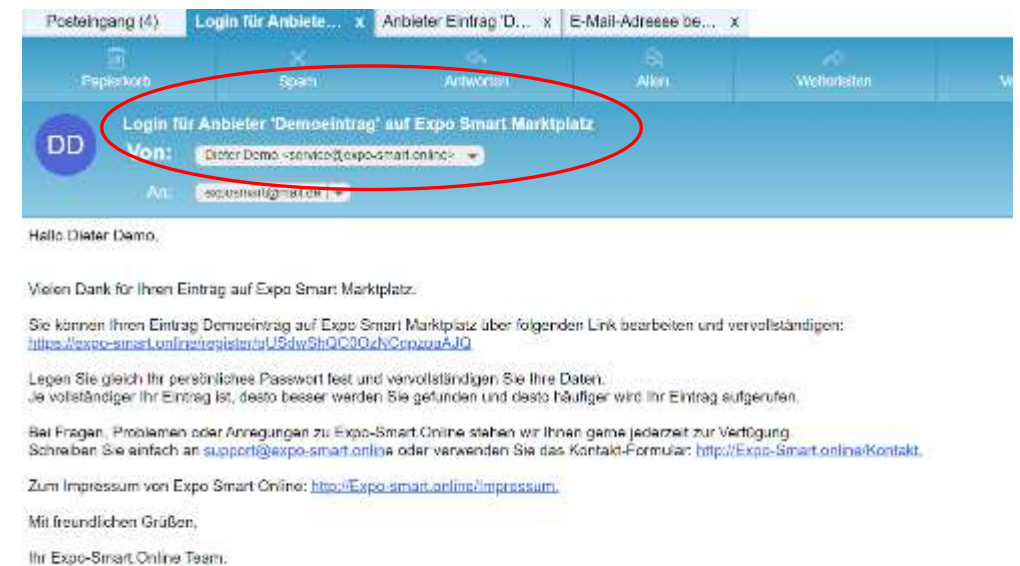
Posteingang (4) Login für Anbiete... x Anbieter Eintrag 'D... x E-Mail-Adresse be... x

Papierkorb Spam Antworten Allen Weiterleiten W

DD Login für Anbieter 'Demoeintrag' auf Expo Smart Marktplatz

Von: Dieter Demo <service@expo-smart.online>

An: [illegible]

Hallo Dieter Demo,

Vielen Dank für Ihren Eintrag auf Expo Smart Marktplatz.

Sie können Ihren Eintrag Demoeintrag auf Expo Smart Marktplatz über folgenden Link bearbeiten und vervollständigen: https://expo-smart.online/register/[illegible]

Legen Sie gleich Ihr persönliches Passwort fest und vervollständigen Sie Ihre Daten.
Je vollständiger Ihr Eintrag ist, desto besser werden Sie gefunden und desto häufiger wird Ihr Eintrag aufgerufen.

Bei Fragen, Problemen oder Anregungen zu Expo-Smart.Online stehen wir Ihnen gerne jederzeit zur Verfügung.
Schreiben Sie einfach an support@expo-smart.online oder verwenden Sie das Kontakt-Formular: http://Expo-Smart.online/Kontakt.

Zum Impressum von Expo Smart Online: http://Expo-smart.online/Impressum.

Mit freundlichen Grüßen,

Ihr Expo-Smart.Online Team.